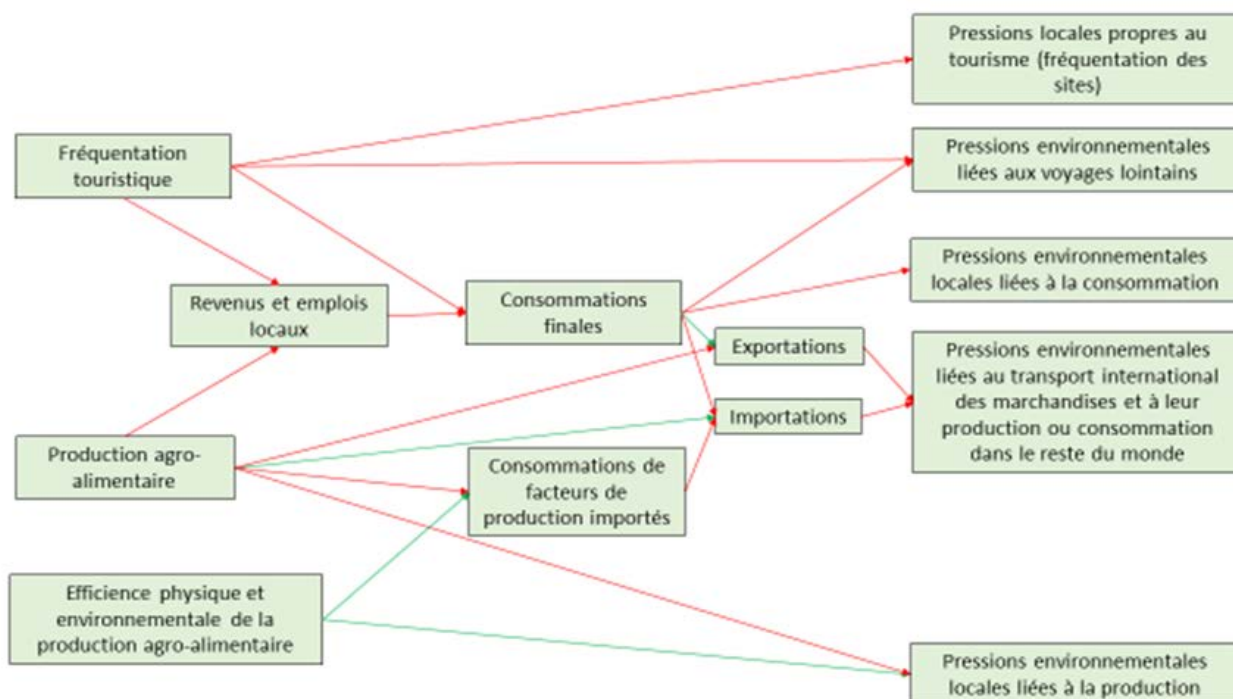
Pressions locales propres au tourisme (fréquentation des sites)

Fréquentation touristique

Pressions environnementales liées aux voyages lointains

Pressions environnementales locales liées à la consommation

Revenus et emplois locaux

Consommations finales

Exportations

Pressions environnementales liées au transport international des marchandises et à leur production ou consommation dans le reste du monde

Importations

Production agro-alimentaire

Consommations de facteurs de production importés

Efficience physique et environnementale de la production agro-alimentaire

Pressions environnementales locales liées à la production